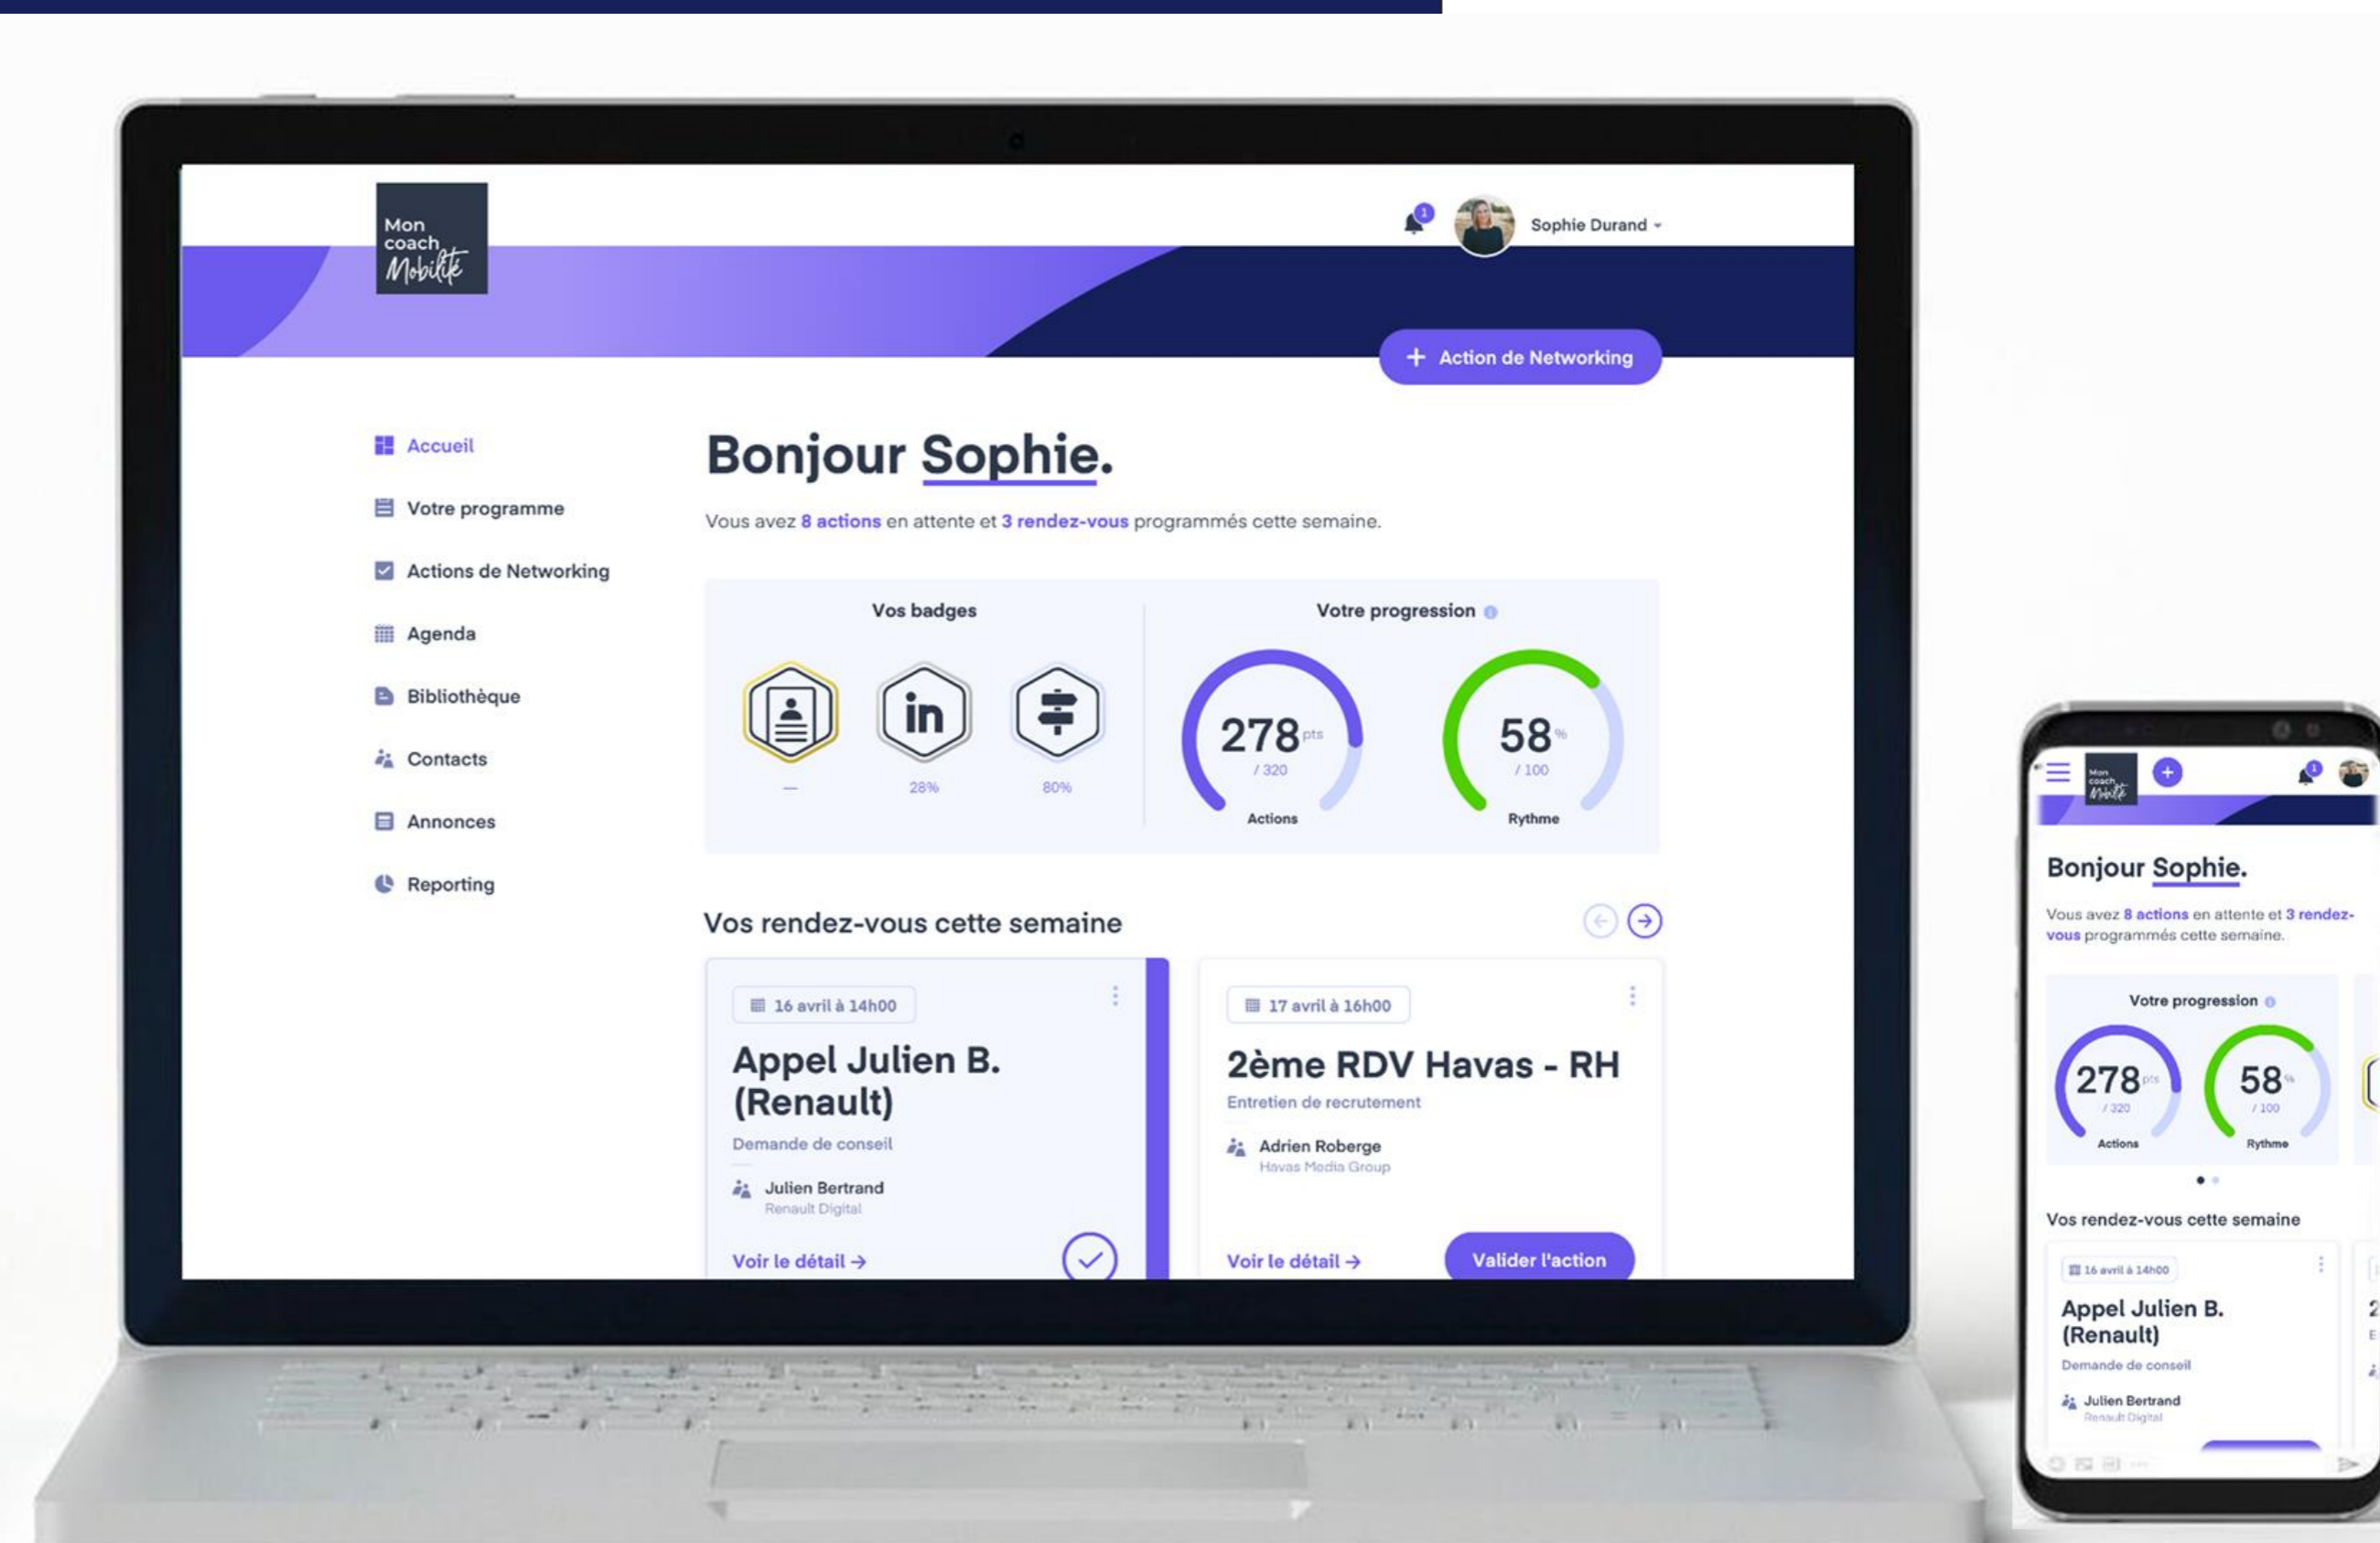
Mon coach Mobilité

1

Sophie Durand

+ Action de Networking

Accueil

Votre programme

Actions de Networking

Agenda

Bibliothèque

Contacts

Annonces

Reporting

Bonjour Sophie.

Vous avez 8 actions en attente et 3 rendez-vous programmés cette semaine.

Vos badges

—

28%

80%

Votre progression

278 pts
/ 320
Actions

58 %
/ 100
Rythme

Vos rendez-vous cette semaine

16 avril à 14h00

Appel Julien B. (Renault)

Demande de conseil

Julien Bertrand
Renault Digital

Voir le détail →

17 avril à 16h00

2ème RDV Havas - RH

Entretien de recrutement

Adrien Roberge
Havas Media Group

Voir le détail →

Valider l'action

Mon coach Mobilité

Bonjour Sophie.

Vous avez 8 actions en attente et 3 rendez-vous programmés cette semaine.

Votre progression

278 pts
/ 320
Actions

58 %
/ 100
Rythme

Vos rendez-vous cette semaine

16 avril à 14h00

Appel Julien B. (Renault)

Demande de conseil

Julien Bertrand
Renault Digital